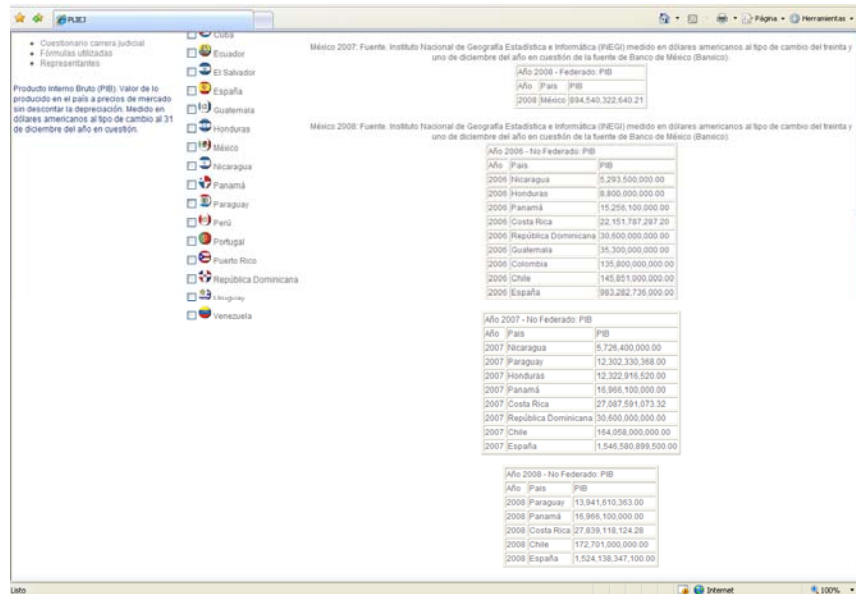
PLIEJ

Página · Herramientas ·

• Cuestionario carrera judicial
• Fórmulas utilizadas
• Representantes

Producto Interno Bruto (PIB): Valor de lo producido en el país a precios de mercado sin descontar la depreciación. Medido en dólares americanos al tipo de cambio al 31 de diciembre del año en cuestión.

Cuba
Ecuador
El Salvador
España
Guatemala
Honduras
México
Nicaragua
Panamá
Paraguay
Perú
Portugal
Puerto Rico
República Dominicana
Uruguay
Venezuela

México 2007: Fuente. Instituto Nacional de Geografía Estadística e Informática (INEGI) medido en dólares americanos al tipo de cambio del treinta y uno de diciembre del año en cuestión de la fuente de Banco de México (Banxico).

Año 2008 - Federado: PIB

| Año | País | PIB |
|---|---|---|
| 2008 | México | 894,540,322,640.21 |

México 2008: Fuente. Instituto Nacional de Geografía Estadística e Informática (INEGI) medido en dólares americanos al tipo de cambio del treinta y uno de diciembre del año en cuestión de la fuente de Banco de México (Banxico).

Año 2006 - No Federado: PIB

| Año | País | PIB |
|---|---|---|
| 2006 | Nicaragua | 5,293,500,000.00 |
| 2006 | Honduras | 8,800,000,000.00 |
| 2006 | Panamá | 15,256,100,000.00 |
| 2006 | Costa Rica | 22,151,787,297.20 |
| 2006 | República Dominicana | 30,500,000,000.00 |
| 2006 | Guatemala | 35,300,000,000.00 |
| 2006 | Colombia | 135,800,000,000.00 |
| 2006 | Chile | 145,851,000,000.00 |
| 2006 | España | 983,282,736,000.00 |

Año 2007 - No Federado: PIB

| Año | País | PIB |
|---|---|---|
| 2007 | Nicaragua | 5,726,400,000.00 |
| 2007 | Paraguay | 12,302,330,368.00 |
| 2007 | Honduras | 12,322,916,520.00 |
| 2007 | Panamá | 16,966,100,000.00 |
| 2007 | Costa Rica | 27,087,591,073.32 |
| 2007 | República Dominicana | 30,500,000,000.00 |
| 2007 | Chile | 164,058,000,000.00 |
| 2007 | España | 1,546,580,899,500.00 |

Año 2008 - No Federado: PIB

| Año | País | PIB |
|---|---|---|
| 2008 | Paraguay | 13,941,610,363.00 |
| 2008 | Panamá | 16,966,100,000.00 |
| 2008 | Costa Rica | 27,839,118,124.28 |
| 2008 | Chile | 172,701,000,000.00 |
| 2008 | España | 1,524,138,347,100.00 |

Listo
Internet
100%